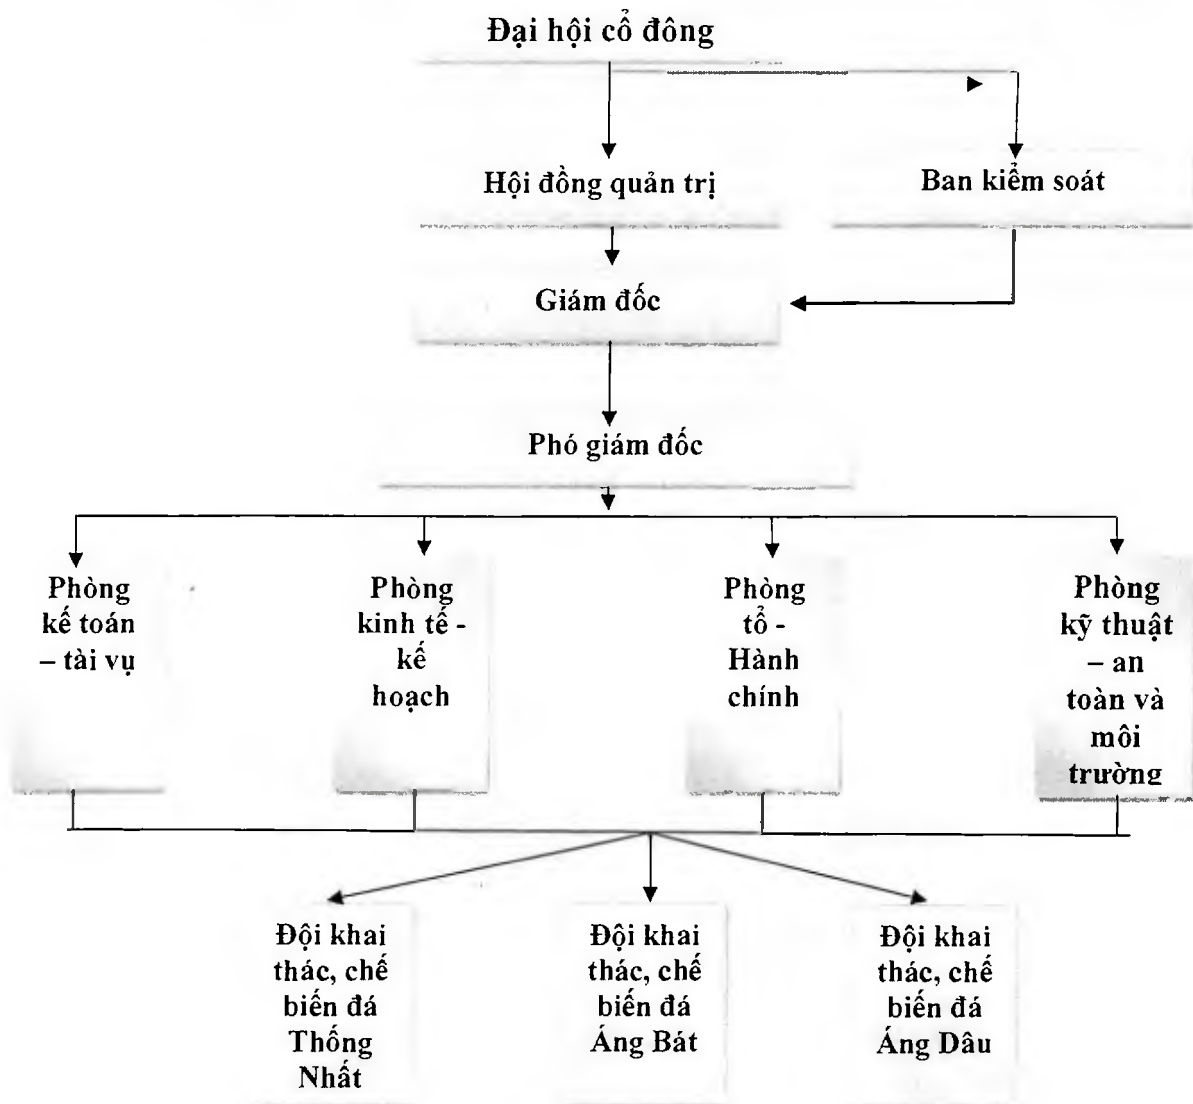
Đại hội cổ đông

Hội đồng quản trị

Ban kiểm soát

Giám đốc

Phó giám đốc

Phòng kế toán – tài vụ

Phòng kinh tế - kế hoạch

Phòng tổ - Hành chính

Phòng kỹ thuật – an toàn và môi trường

Đội khai thác, chế biến đá Thống Nhất

Đội khai thác, chế biến đá Áng Bát

Đội khai thác, chế biến đá Áng Dâu